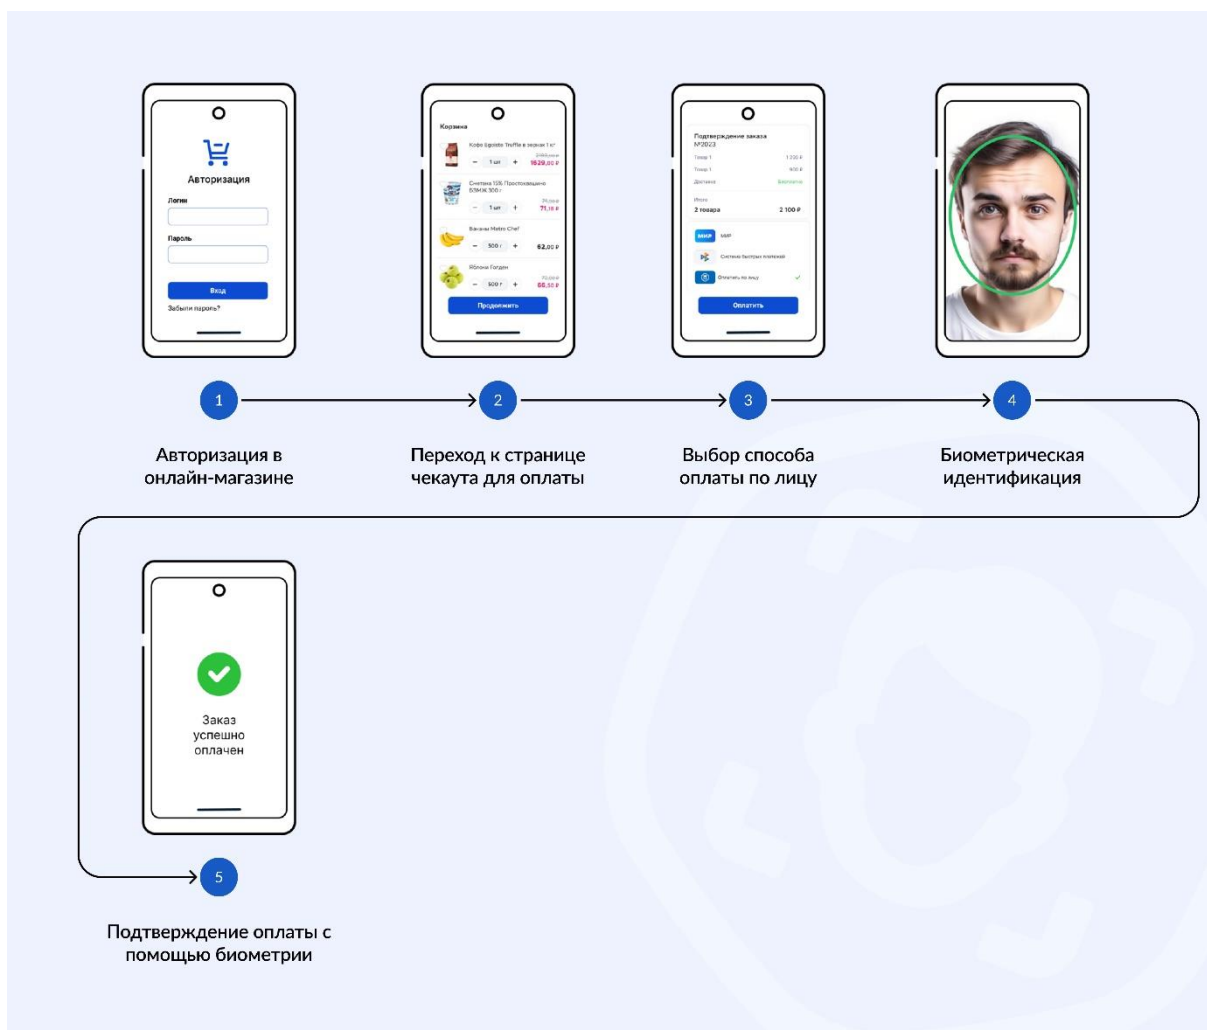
Авторизация

Логин

Пароль

Вход

Забыли пароль?

Корзина

Кофе Egoiste Truffle в зернах 1 кг

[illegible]

− 1 шт +

1529,00 ₽

Сметана 15% Простоквашино БЗМЖ 300 г

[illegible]

− 1 шт +

71,10 ₽

Бананы Metro Chef

− 500 г +

62,00 ₽

Яблоки Голден

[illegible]

− 500 г +

66,50 ₽

Продолжить

Подтверждение заказа №2023

Товар 1 1 200 ₽

Товар 1 900 ₽

Доставка Бесплатно

Итого

2 товара 2 100 ₽

МИР МИР

Система быстрых платежей

Оплатить по лицу

Оплатить

Заказ успешно оплачен

1

Авторизация в онлайн-магазине

2

Переход к странице чекаута для оплаты

3

Выбор способа оплаты по лицу

4

Биометрическая идентификация

5

Подтверждение оплаты с помощью биометрии